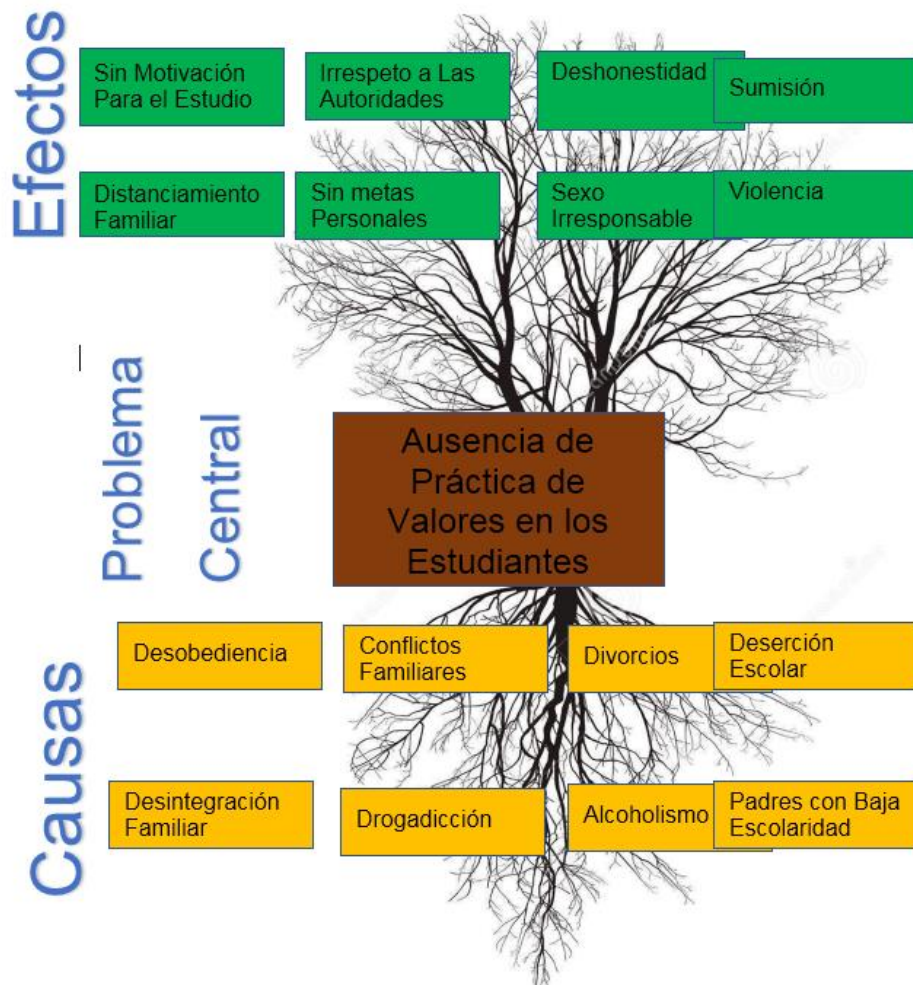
Efectos

Sin Motivación Para el Estudio

Irrespeto a Las Autoridades

Deshonestidad

Sumisión

Distanciamiento Familiar

Sin metas Personales

Sexo Irresponsable

Violencia

Problema Central

Ausencia de Práctica de Valores en los Estudiantes

Causas

Desobediencia

Conflictos Familiares

Divorcios

Deserción Escolar

Desintegración Familiar

Drogadicción

Alcoholismo

Padres con Baja Escolaridad